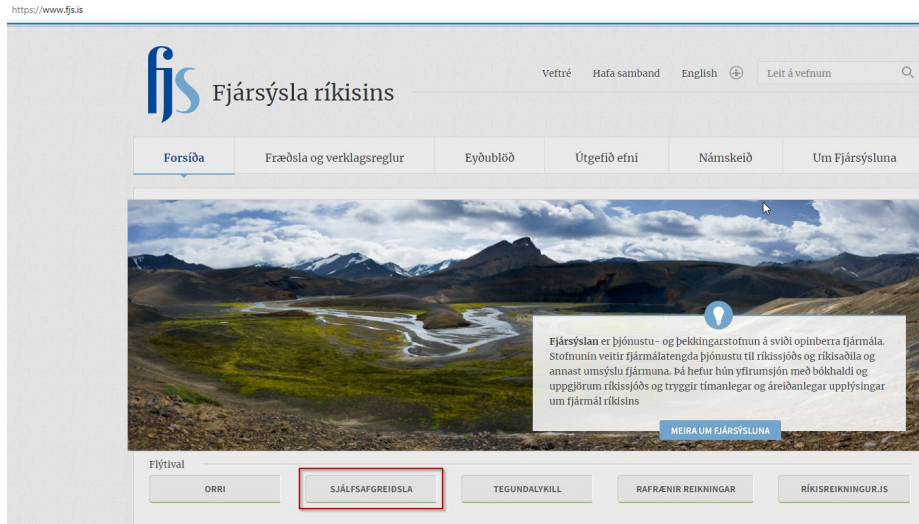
https://www.fjs.is

fjs Fjársýsla ríkisins

Veftré Hafa samband English Leit á vefnum

Forsíða Fræðsla og verklagsreglur Eyðublöð Útgefið efni Námskeið Um Fjársýsluna

Fjársýslan er þjónustu- og þekkingarstofnun á sviði opinberra fjármála. Stofnunin veitir fjármálatengda þjónustu til ríkissjóðs og ríkisaðila og annast umsýslu fjármuna. Þá hefur hún yfirumsjón með bókhaldi og uppgjörum ríkissjóðs og tryggir tímanlegar og áreiðanlegar upplýsingar um fjármál ríkisins

MEIRA UM FJÁRSÝSLUNA

Flýtival

ORRI SJÁLFSAFGREIÐSLA TEGUNDALYKILL RAFRÆNIR REIKNINGAR RÍKISREIKNINGUR.IS